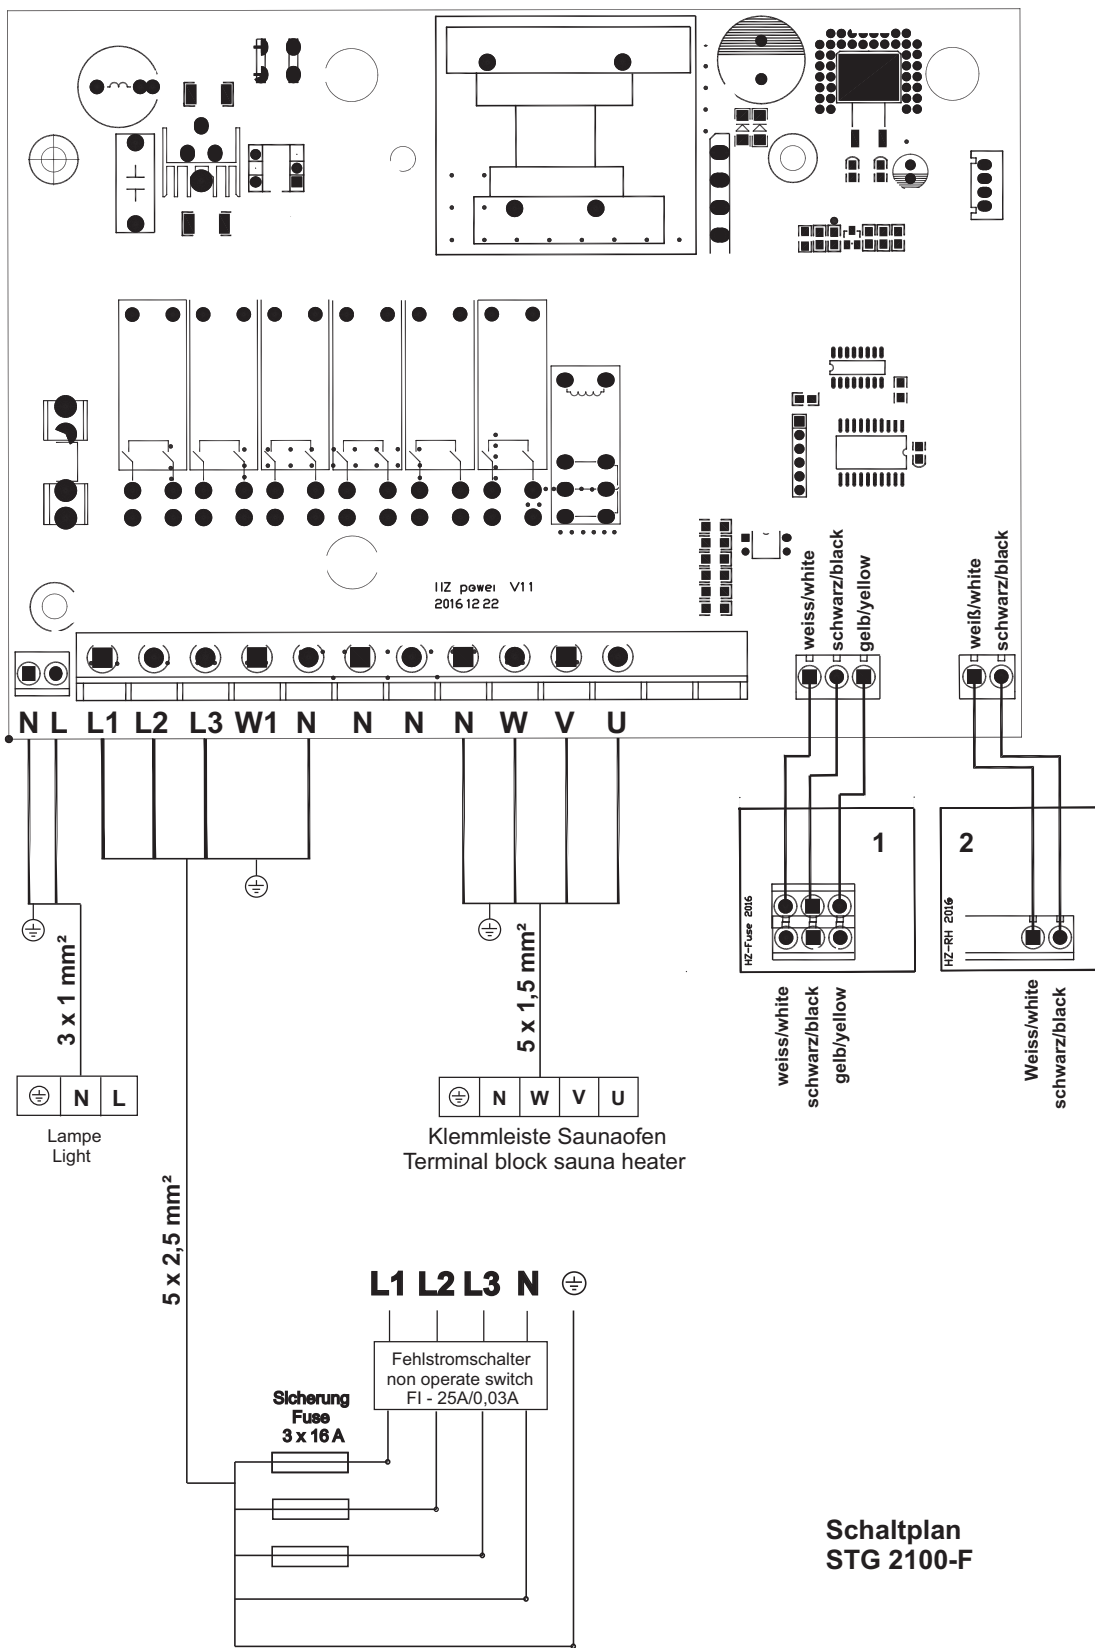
HZ power V11
2016 12 22

weiss/white
schwarz/black
gelb/yellow

weiß/white
schwarz/black

N L L1 L2 L3 W1 N N N N W V U

1

2

HZ-Fuse 2016

HZ-RH 2016

3 x 1 mm²

5 x 1,5 mm²

| ⏚ | N | L |
|---|---|---|

Lampe
Light

| ⏚ | N | W | V | U |
|---|---|---|---|---|

Klemmleiste Saunaofen
Terminal block sauna heater

weiss/white
schwarz/black
gelb/yellow

Weiss/white
schwarz/black

5 x 2,5 mm²

L1 L2 L3 N ⏚

Fehlstromschalter
non operate switch
FI - 25A/0,03A

Sicherung
Fuse
3 x 16 A

Schaltplan
STG 2100-F